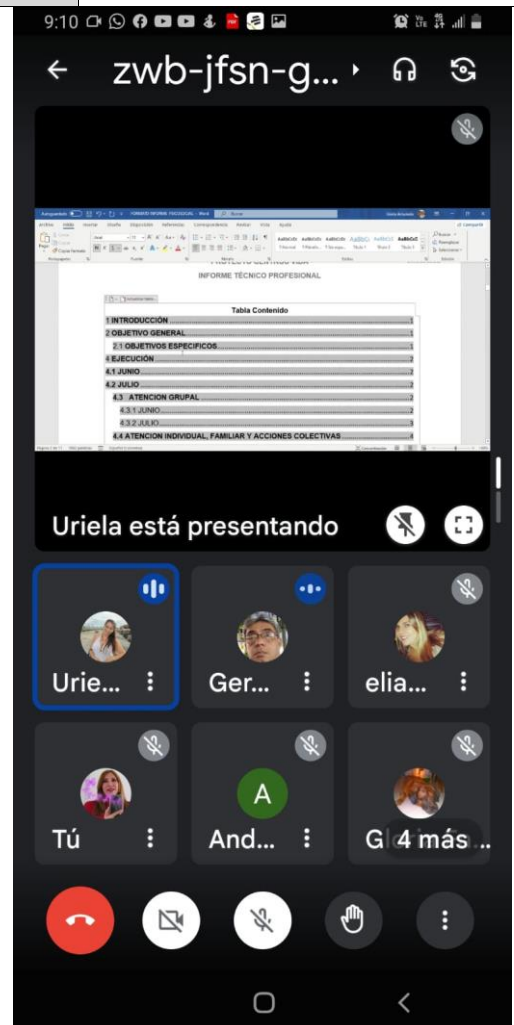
9:10

zwb-jfsn-g...

INFORME TÉCNICO PROFESIONAL

Tabla Contenido

1 INTRODUCCIÓN
2 OBJETIVO GENERAL
2.1 OBJETIVOS ESPECIFICOS
4 EJECUCIÓN
4.1 JUNIO
4.2 JULIO
4.3 ATENCION GRUPAL
4.3.1 JUNIO
4.3.2 JULIO
4.4 ATENCION INDIVIDUAL, FAMILIAR Y ACCIONES COLECTIVAS

Uriela está presentando

Urie...
Ger...
elia...
Tú
A
And...
Gl 4 más